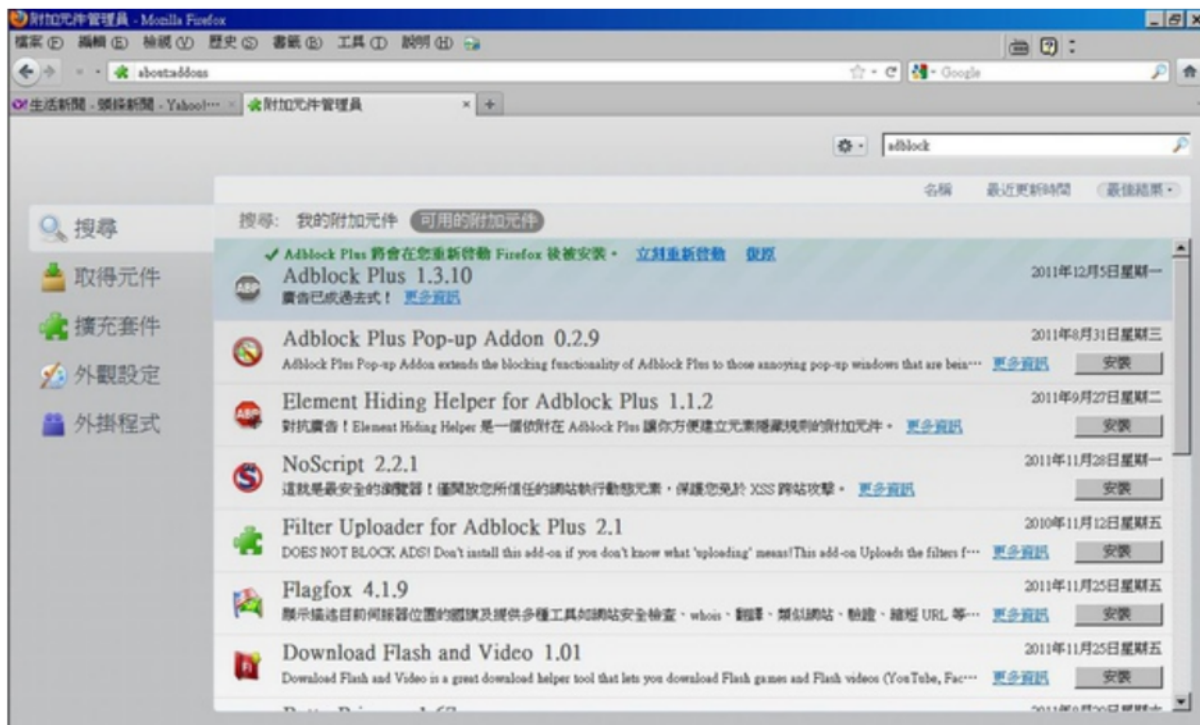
附加元件管理員 - Mozilla Firefox

檔案(F) 編輯(E) 檢視(V) 歷史(S) 書籤(B) 工具(T) 說明(H)

about:addons

Google

生活新聞 - 頭條新聞 - Yahoo!···

附加元件管理員

adblock

名稱 最近更新時間 最佳結果

搜尋

取得元件

擴充套件

外觀設定

外掛程式

搜尋: 我的附加元件 可用的附加元件

✓ Adblock Plus 將會在您重新啟動 Firefox 後被安裝。 立刻重新啟動 復原

Adblock Plus 1.3.10
廣告已成過去式! 更多資訊
2011年12月5日星期一

Adblock Plus Pop-up Addon 0.2.9
Adblock Plus Pop-up Addon extends the blocking functionality of Adblock Plus to those annoying pop-up windows that are bein··· 更多資訊
2011年8月31日星期三
安裝

Element Hiding Helper for Adblock Plus 1.1.2
對抗廣告! Element Hiding Helper 是一個依附在 Adblock Plus 讓你方便建立元素隱藏規則的附加元件。 更多資訊
2011年9月27日星期二
安裝

NoScript 2.2.1
這就是最安全的瀏覽器! 僅開放您所信任的網站執行動態元素，保護您免於 XSS 跨站攻擊。 更多資訊
2011年11月28日星期一
安裝

Filter Uploader for Adblock Plus 2.1
DOES NOT BLOCK ADS! Don't install this add-on if you don't know what 'uploading' means!This add-on Uploads the filters f··· 更多資訊
2010年11月12日星期五
安裝

Flagfox 4.1.9
顯示描述目前伺服器位置的國旗及提供多種工具如網站安全檢查、whois、翻譯、類似網站、驗證、縮短 URL 等··· 更多資訊
2011年11月25日星期五
安裝

Download Flash and Video 1.01
Download Flash and Video is a great download helper tool that lets you download Flash games and Flash videos (YouTube, Fac··· 更多資訊
2011年11月25日星期五
安裝